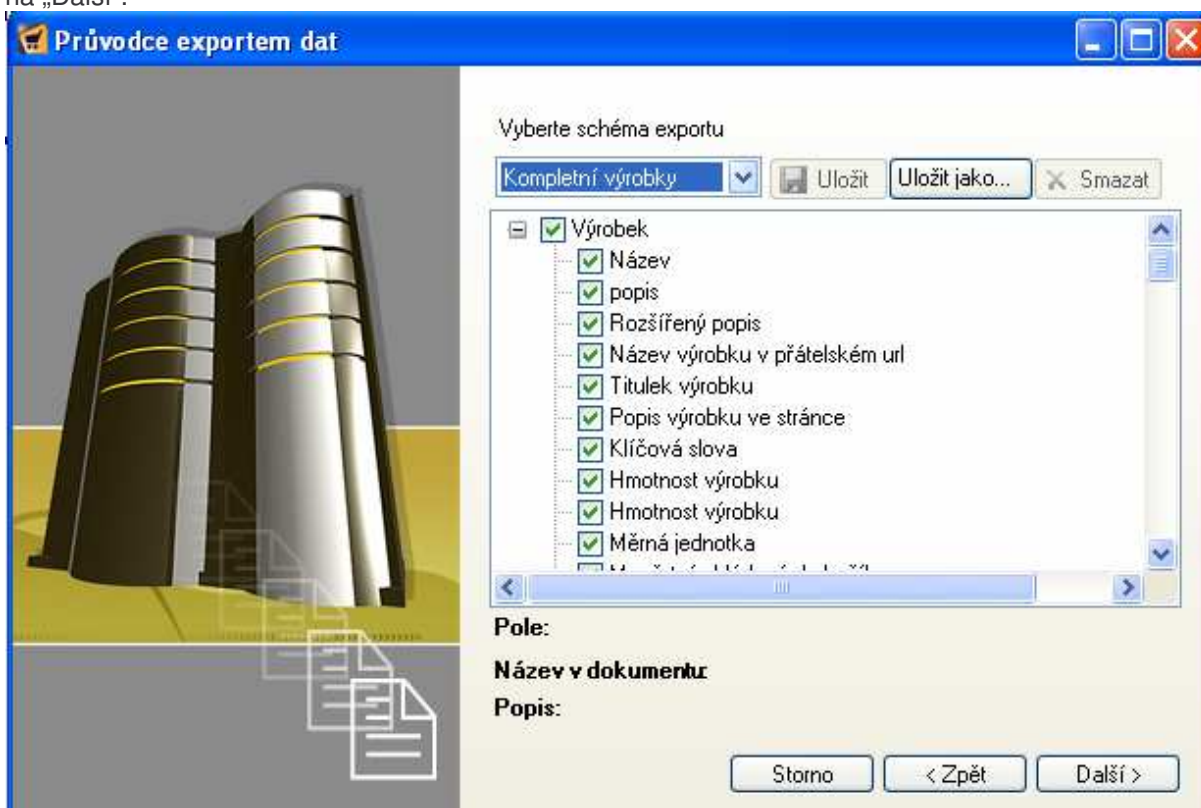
na „Další".

Průvodce exportem dat

Vyberte schéma exportu

Kompletní výrobky

Uložit

Uložit jako...

Smazat

Výrobek

Název

popis

Rozšířený popis

Název výrobku v přátelském url

Titulek výrobku

Popis výrobku ve stránce

Klíčová slova

Hmotnost výrobku

Hmotnost výrobku

Měrná jednotka

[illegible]

Pole:

Název v dokumentu:

Popis:

Storno

< Zpět

Další >